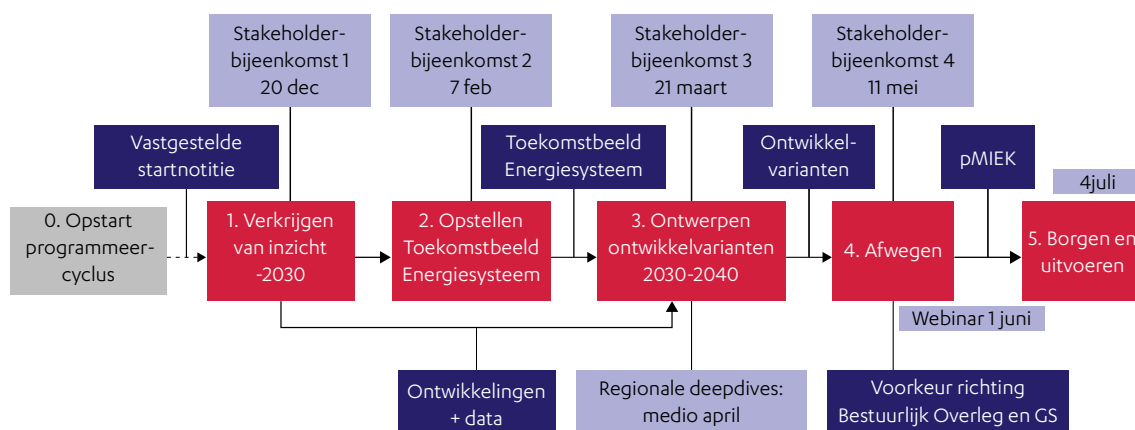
Stakeholderbijeenkomst 1
20 dec

Stakeholderbijeenkomst 2
7 feb

Stakeholderbijeenkomst 3
21 maart

Stakeholderbijeenkomst 4
11 mei

Vastgestelde startnotitie

Toekomstbeeld Energiesysteem

Ontwikkelvarianten

pMIEK

4juli

0. Opstart programmeercyclus

1. Verkrijgen van inzicht -2030

2. Opstellen Toekomstbeeld Energiesysteem

3. Ontwerpen ontwikkelvarianten 2030-2040

4. Afwegen

5. Borgen en uitvoeren

Webinar 1 juni

Ontwikkelingen + data

Regionale deepdives: medio april

Voorkeur richting Bestuurlijk Overleg en GS